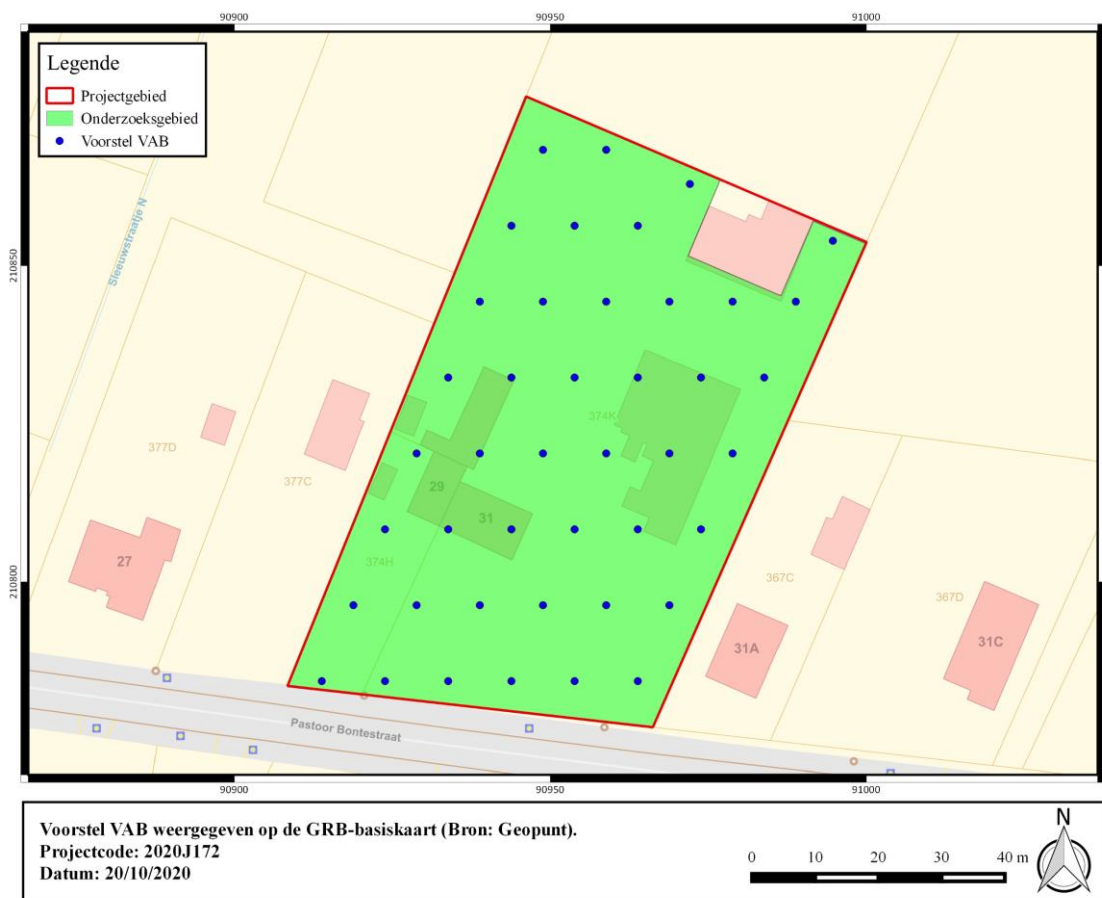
90900
90950
91000

Legende
Projectgebied
Onderzoeksgebied
Voorstel VAB

210850
210800

Sleeuwstraatje N

377D
377C
374K
374H
29
31
27
367C
367D
31A
31C
Pastoor Bontestraat

90900
90950
91000

Voorstel VAB weergegeven op de GRB-basiskaart (Bron: Geopunt).
Projectcode: 2020J172
Datum: 20/10/2020

0 10 20 30 40 m
N